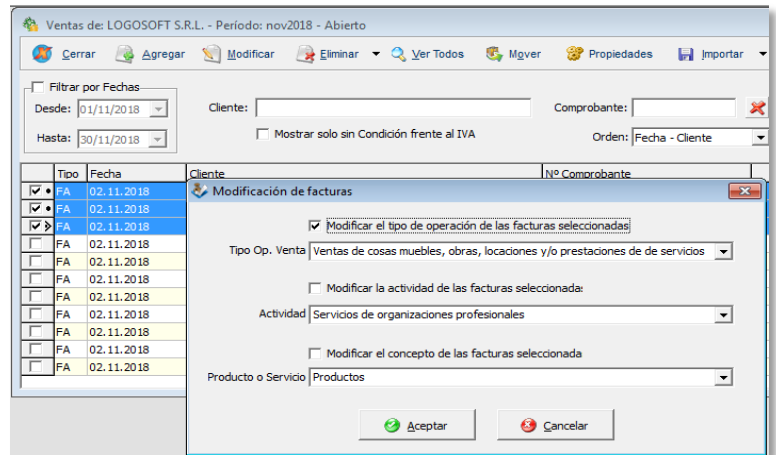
Ventas de: LOGOSOFT S.R.L. - Período: nov2018 - Abierto

Cerrar  Agregar  Modificar  Eliminar  Ver Todos  Mover  Propiedades  Importar

Filtrar por Fechas
Desde: 01/11/2018
Hasta: 30/11/2018

Cliente:
Mostrar solo sin Condición frente al IVA

Comprobante:
Orden: Fecha - Cliente

| | Tipo | Fecha | Cliente | Nº Comprobante |
|---|---|---|---|---|
| ☑ • | FA | 02.11.2018 | | |
| ☑ • | FA | 02.11.2018 | | |
| ☑ > | FA | 02.11.2018 | | |
| | FA | 02.11.2018 | | |
| | FA | 02.11.2018 | | |
| | FA | 02.11.2018 | | |
| | FA | 02.11.2018 | | |
| | FA | 02.11.2018 | | |
| | FA | 02.11.2018 | | |
| | FA | 02.11.2018 | | |
| | FA | 02.11.2018 | | |

Modificación de facturas

Modificar el tipo de operación de las facturas seleccionadas
Tipo Op. Venta  Ventas de cosas muebles, obras, locaciones y/o prestaciones de de servicios

Modificar la actividad de las facturas seleccionadas
Actividad  Servicios de organizaciones profesionales

Modificar el concepto de las facturas seleccionada
Producto o Servicio  Productos

Aceptar  Cancelar